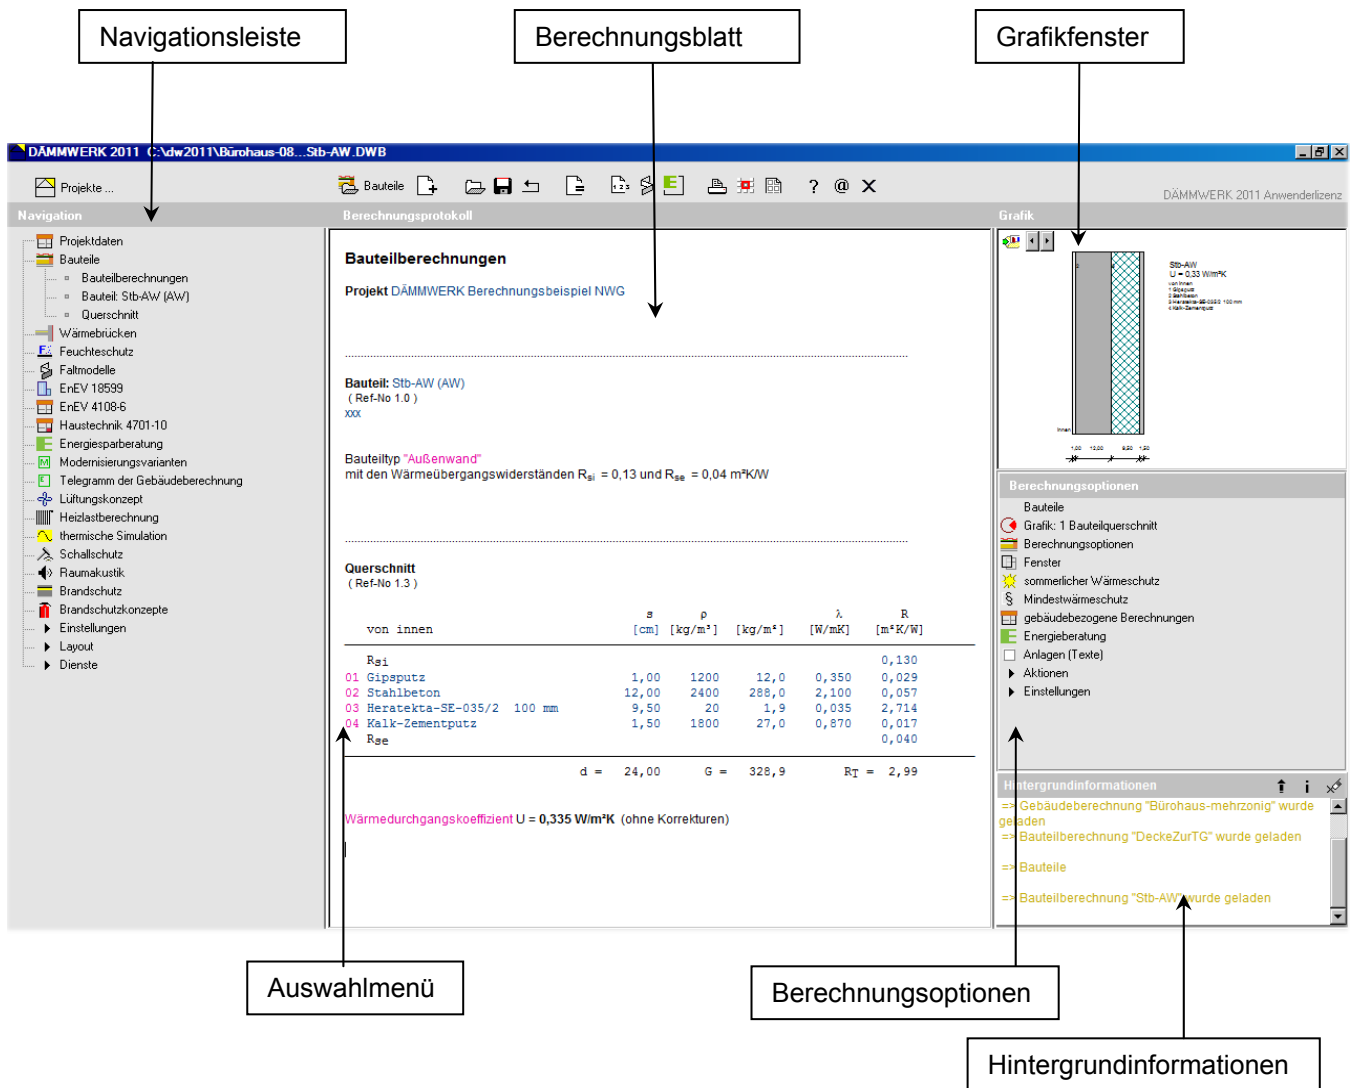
Navigationsleiste

Berechnungsblatt

Grafikfenster

DÄMMWERK 2011 C:\dw2011\Bürohaus-08...Stb-AW.DWB

Projekte ... Bauteile ? @ ✕

DÄMMWERK 2011 Anwenderlizenz

Navigation

Berechnungsprotokoll

Grafik

Projektdaten
Bauteile
Bauteilberechnungen
Bauteil: Stb-AW (AW)
Querschnitt
Wärmebrücken
Feuchteschutz
Faltmodelle
EnEV 18599
EnEV 4108-6
Haustechnik 4701-10
Energiesparberatung
Modernisierungsvarianten
Telegramm der Gebäudeberechnung
Lüftungskonzept
Heizlastberechnung
thermische Simulation
Schallschutz
Raumakustik
Brandschutz
Brandschutzkonzepte
Einstellungen
Layout
Dienste

Bauteilberechnungen

Projekt DÄMMWERK Berechnungsbeispiel NWG

Bauteil: Stb-AW (AW)
( Ref-No 1.0 )
xxx

Bauteiltyp "Außenwand"
mit den Wärmeübergangswiderständen $R_{si}$ = 0,13 und $R_{se}$ = 0,04 m²K/W

Querschnitt
( Ref-No 1.3 )

| von innen | s [cm] | ρ [kg/m³] | [kg/m²] | λ [W/mK] | R [m²K/W] |
|---|---|---|---|---|---|
| $R_{si}$ | | | | | 0,130 |
| 01 Gipsputz | 1,00 | 1200 | 12,0 | 0,350 | 0,029 |
| 02 Stahlbeton | 12,00 | 2400 | 288,0 | 2,100 | 0,057 |
| 03 Heratekta-SE-035/2 100 mm | 9,50 | 20 | 1,9 | 0,035 | 2,714 |
| 04 Kalk-Zementputz | 1,50 | 1800 | 27,0 | 0,870 | 0,017 |
| $R_{se}$ | | | | | 0,040 |

d = 24,00 G = 328,9 $R_T$ = 2,99

Wärmedurchgangskoeffizient U = 0,335 W/m²K (ohne Korrekturen)

Stb-AW
U = 0,33 W/m²K
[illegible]

Innen
1,00 12,00 9,50 1,50

Berechnungsoptionen
Bauteile
Grafik: 1 Bauteilquerschnitt
Berechnungsoptionen
Fenster
sommerlicher Wärmeschutz
Mindestwärmeschutz
gebäudebezogene Berechnungen
Energieberatung
Anlagen (Texte)
Aktionen
Einstellungen

Hintergrundinformationen

=> Gebäudeberechnung "Bürohaus-mehrzonig" wurde geladen
=> Bauteilberechnung "DeckeZurTG" wurde geladen
=> Bauteile
=> Bauteilberechnung "Stb-AW" wurde geladen

Auswahlmenü

Berechnungsoptionen

Hintergrundinformationen